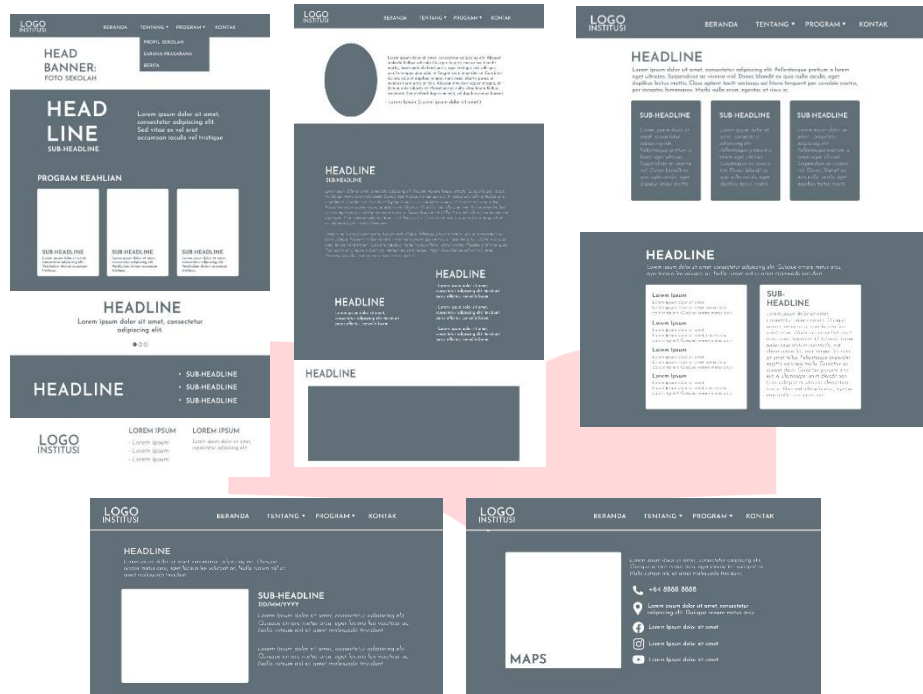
LOGO INSTITUSI
BERANDA TENTANG ▾ PROGRAM ▾ KONTAK
PROFIL SEKOLAH
SARANA PRASARANA
BERITA

HEAD BANNER: FOTO SEKOLAH

HEAD LINE
SUB-HEADLINE
Lorem ipsum dolor sit amet, consectetur adipiscing elit. Sed vitae ex vel erat accumsan iaculis vel tristique

PROGRAM KEAHLIAN
SUB-HEADLINE
SUB-HEADLINE
SUB-HEADLINE

HEADLINE
Lorem ipsum dolor sit amet, consectetur adipiscing elit.

HEADLINE
• SUB-HEADLINE
• SUB-HEADLINE
• SUB-HEADLINE

LOGO INSTITUSI
LOREM IPSUM
- Lorem ipsum
- Lorem ipsum
- Lorem ipsum
LOREM IPSUM
Lorem ipsum dolor sit amet, consectetur adipiscing elit.

LOGO INSTITUSI
BERANDA TENTANG ▾ PROGRAM ▾ KONTAK
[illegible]
HEADLINE
SUB-HEADLINE
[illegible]
HEADLINE
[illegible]
HEADLINE
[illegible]
HEADLINE

LOGO INSTITUSI
BERANDA TENTANG ▾ PROGRAM ▾ KONTAK
HEADLINE
Lorem ipsum dolor sit amet, consectetur adipiscing elit. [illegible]
SUB-HEADLINE
SUB-HEADLINE
SUB-HEADLINE

HEADLINE
Lorem ipsum dolor sit amet, consectetur adipiscing elit. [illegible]
Lorem Ipsum
Lorem Ipsum
Lorem Ipsum
Lorem Ipsum
SUB-HEADLINE
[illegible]

LOGO INSTITUSI
BERANDA TENTANG ▾ PROGRAM ▾ KONTAK
HEADLINE
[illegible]
SUB-HEADLINE
DD/MM/YYYY
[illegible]

LOGO INSTITUSI
BERANDA TENTANG ▾ PROGRAM ▾ KONTAK
MAPS
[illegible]
+64 8888 8888
Lorem ipsum dolor sit amet, consectetur adipiscing elit. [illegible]
Lorem ipsum dolor sit amet
Lorem ipsum dolor sit amet
Lorem ipsum dolor sit amet